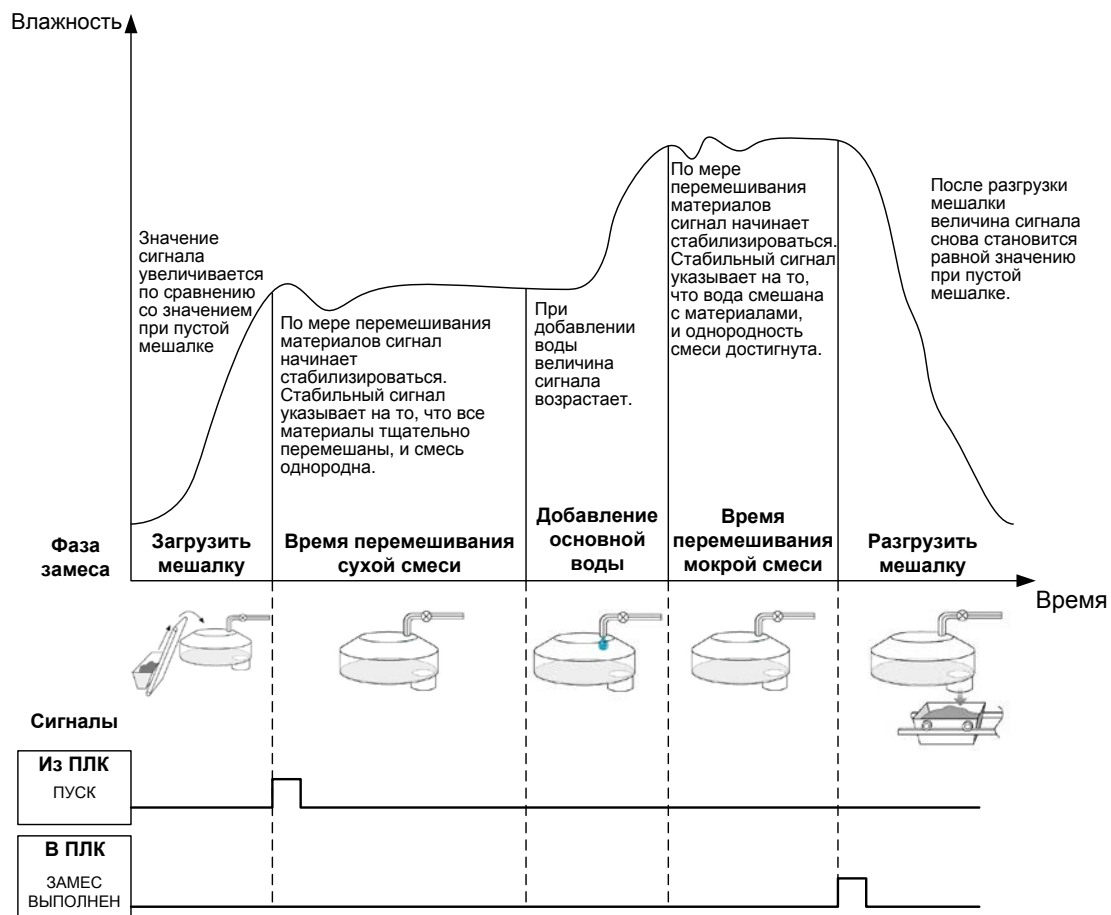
Влажность

Значение сигнала увеличивается по сравнению со значением при пустой мешалке

По мере перемешивания материалов сигнал начинает стабилизироваться. Стабильный сигнал указывает на то, что все материалы тщательно перемешаны, и смесь однородна.

При добавлении воды величина сигнала возрастает.

По мере перемешивания материалов сигнал начинает стабилизироваться. Стабильный сигнал указывает на то, что вода смешана с материалами, и однородность смеси достигнута.

После разгрузки мешалки величина сигнала снова становится равной значению при пустой мешалке.

Фаза замеса

Загрузить мешалку

Время перемешивания сухой смеси

Добавление основной воды

Время перемешивания мокрой смеси

Разгрузить мешалку

Время

Сигналы

Из ПЛК
ПУСК

В ПЛК
ЗАМЕС ВЫПОЛНЕН